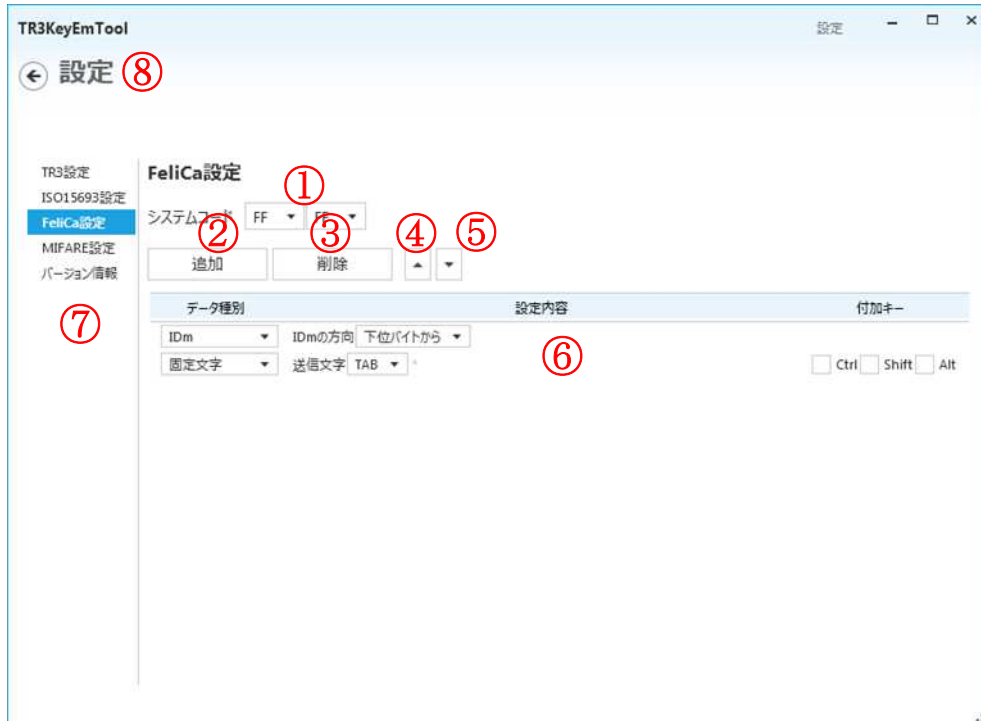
TR3KeyEmTool

設定

設定 ⑧

TR3設定
ISO15693設定
FeliCa設定
MIFARE設定
バージョン情報

⑦

FeliCa設定

①

システムコード FF ▼ FF ▼

② ③ ④ ⑤

追加 削除

| データ種別 | 設定内容 | 付加キー |
|---|---|---|
| IDm ▼ | IDmの方向 下位バイトから ▼ | |
| 固定文字 ▼ | 送信文字 TAB ▼ | Ctrl Shift Alt |

⑥